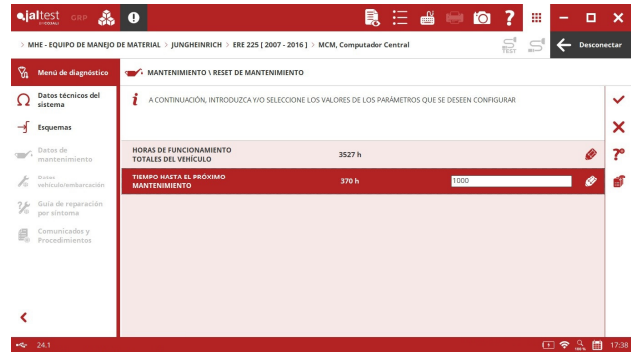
jaltest GRP

> MHE - EQUIPO DE MANEJO DE MATERIAL > JUNGHEINRICH > ERE 225 [ 2007 - 2016 ] > MCM, Computador Central

TEST

Desconectar

Menú de diagnóstico

Datos técnicos del sistema

Esquemas

Datos de mantenimiento

Bloque vehículo/embarcación

Guía de reparación por síntoma

Comunicados y Procedimientos

MANTENIMIENTO \ RESET DE MANTENIMIENTO

A CONTINUACIÓN, INTRODUZCA Y/O SELECCIONE LOS VALORES DE LOS PARÁMETROS QUE SE DESEEN CONFIGURAR

| | | |
|---|---|---|
| HORAS DE FUNCIONAMIENTO TOTALES DEL VEHÍCULO | 3527 h | |
| TIEMPO HASTA EL PRÓXIMO MANTENIMIENTO | 370 h | 1000 |

24.1

17:38